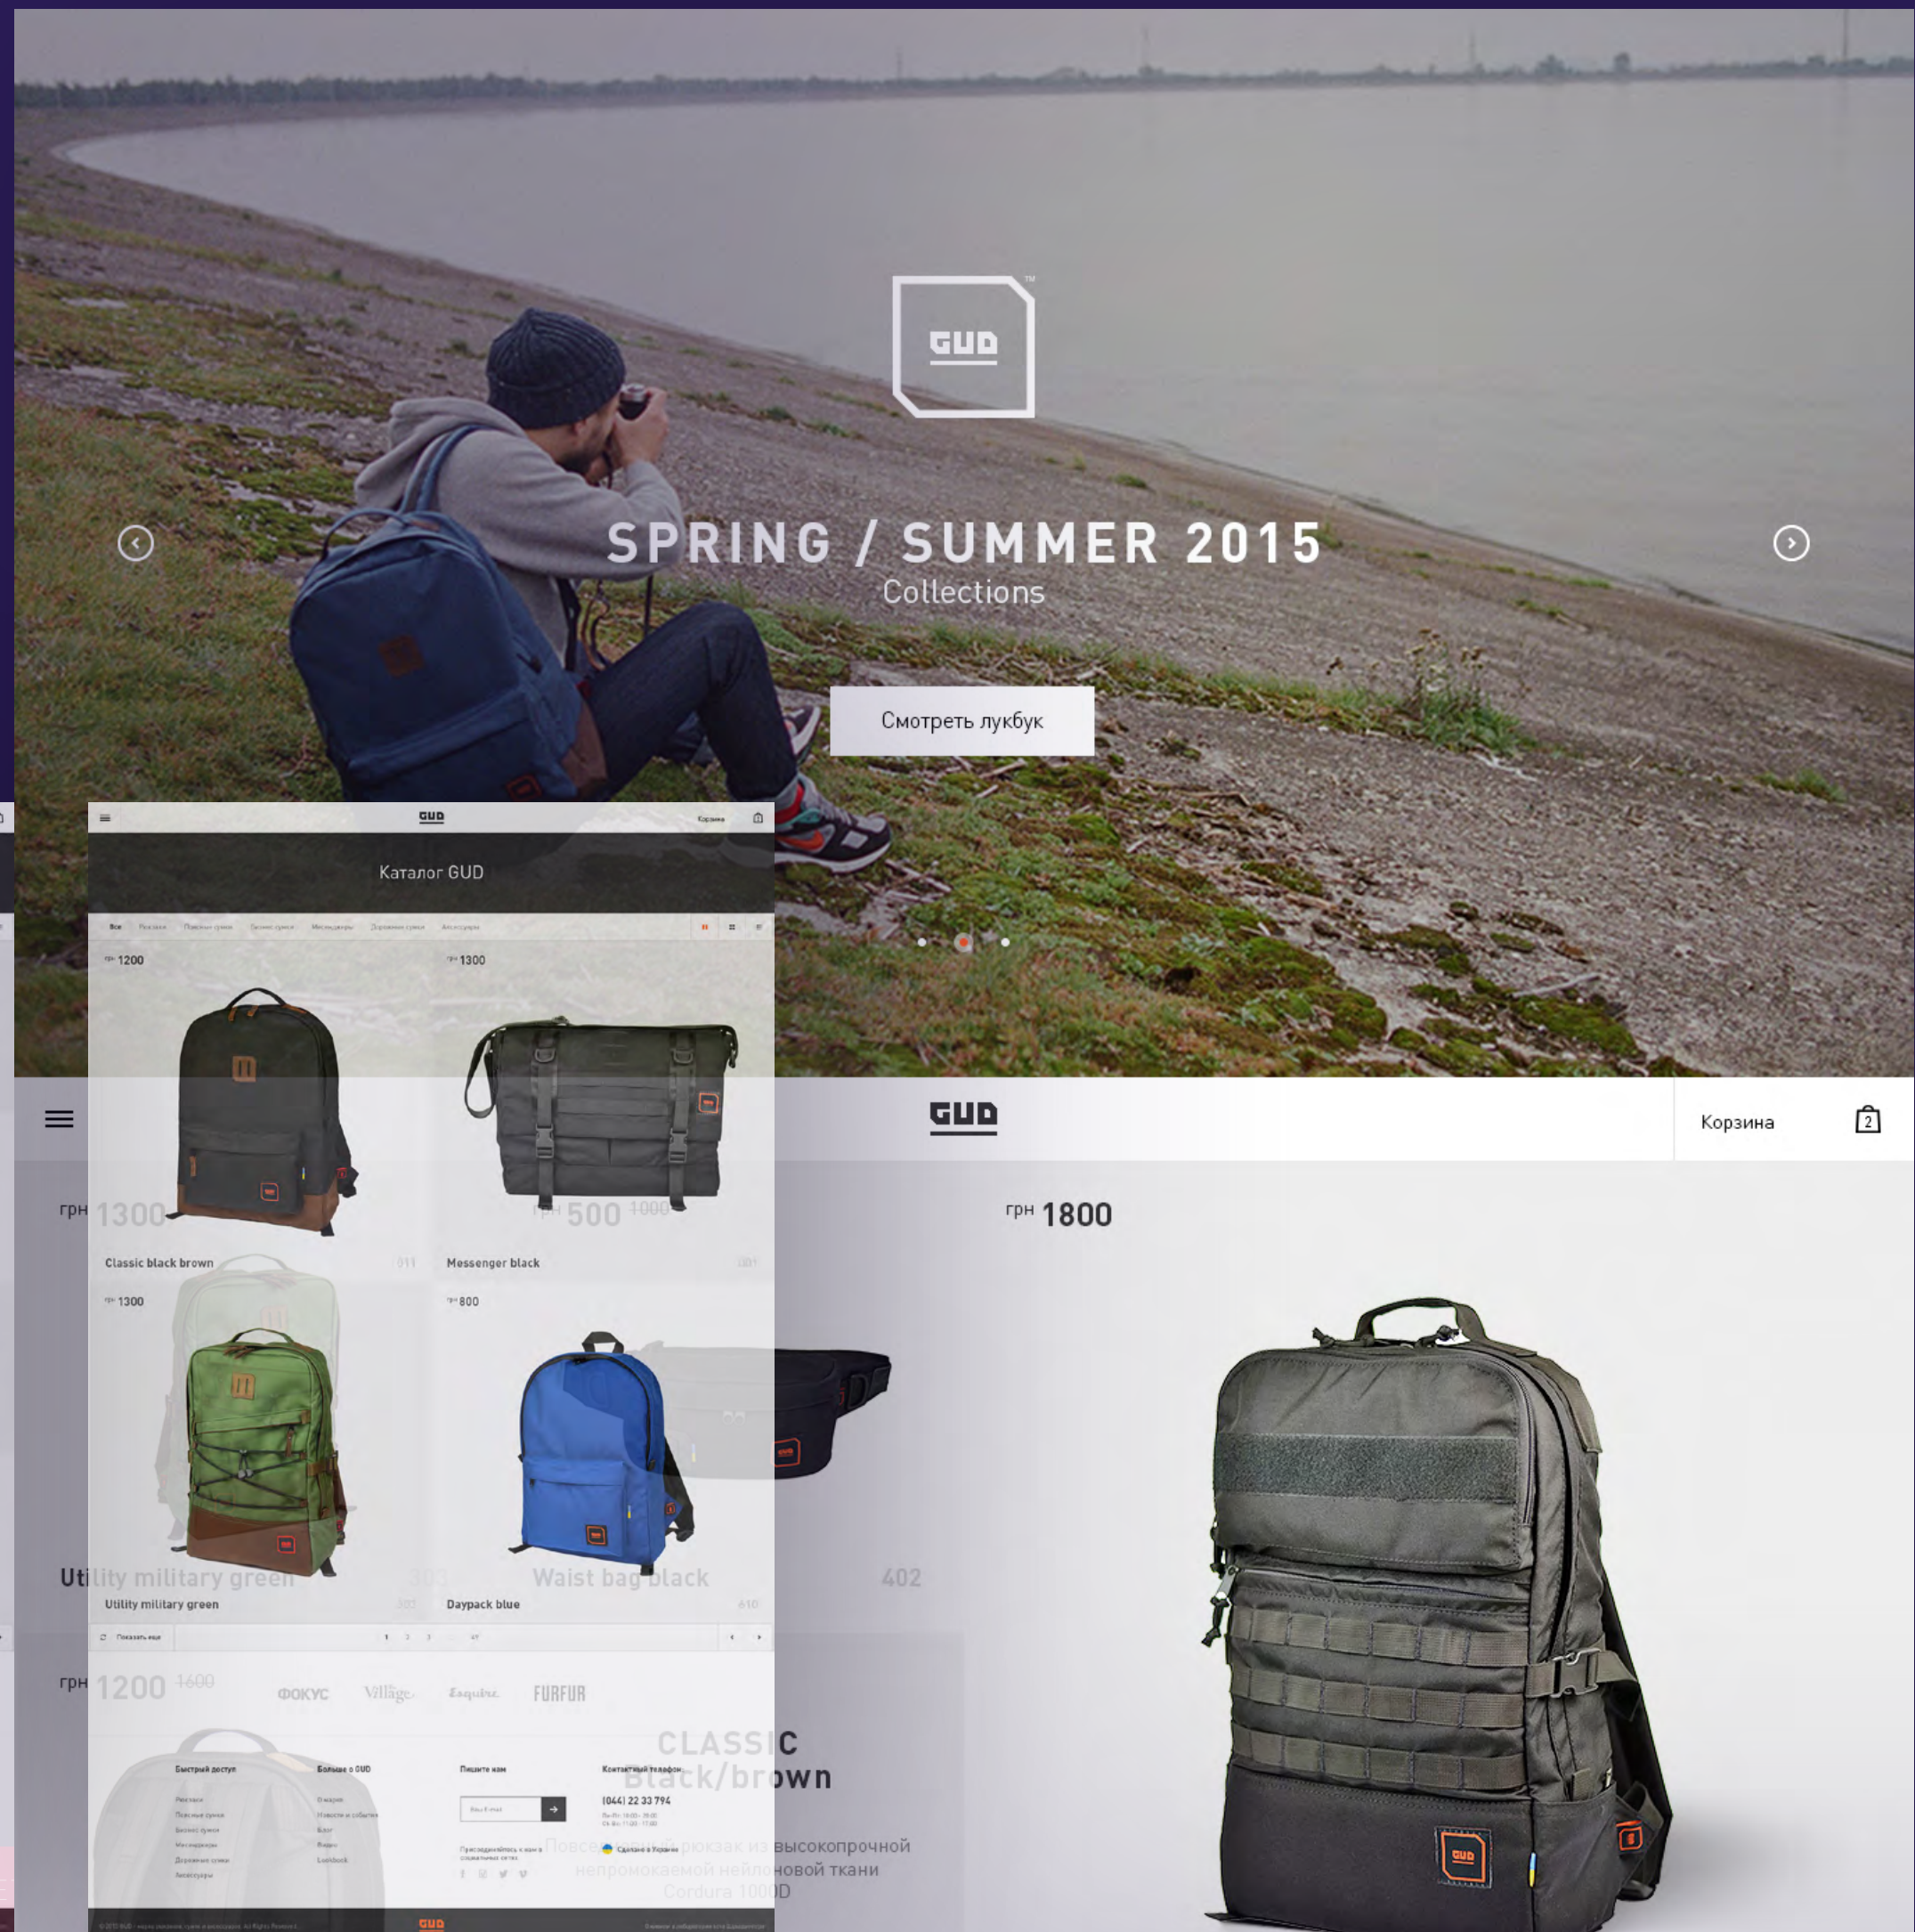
GUD

SPRING / SUMMER 2015
Collections

Смотреть лукбук

GUD Корзина

Каталог GUD

грн 1200
грн 1300
Classic black brown
Messenger black
грн 1300
грн 800
Utility military green
Daypack blue

Показать еще
1 2 3 ... 47

ФОКУС Village Esquire FURFUR

Быстрый доступ
Больше о GUD
Пишите нам
Контактный телефон
(044) 22 33 794

GUD

Корзина 2

грн 1300
грн 500 1000
грн 1800
Utility military green 303
Waist bag black 402
грн 1200 1600

CLASSIC
Black/brown

Повседневный рюкзак из высокопрочной непромокаемой нейлоновой ткани Cordura 1000D